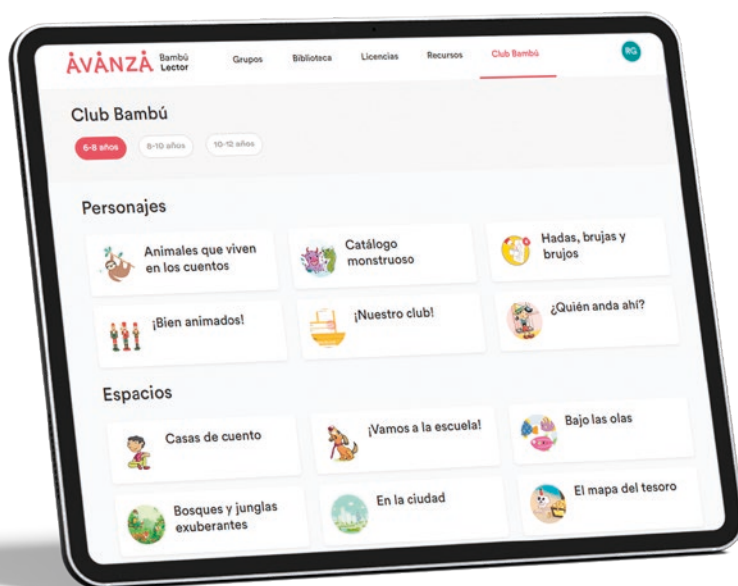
ÁVANZA Bambú Lector

Grupos Biblioteca Licencias Recursos Club Bambú RG

Club Bambú

6-8 años 8-10 años 10-12 años

Personajes

Animales que viven en los cuentos

Catálogo monstruoso

Hadas, brujas y brujos

¡Bien animados!

¡Nuestro club!

¿Quién anda ahí?

Espacios

Casas de cuento

¡Vamos a la escuela!

Bajo las olas

Bosques y junglas exuberantes

En la ciudad

El mapa del tesoro